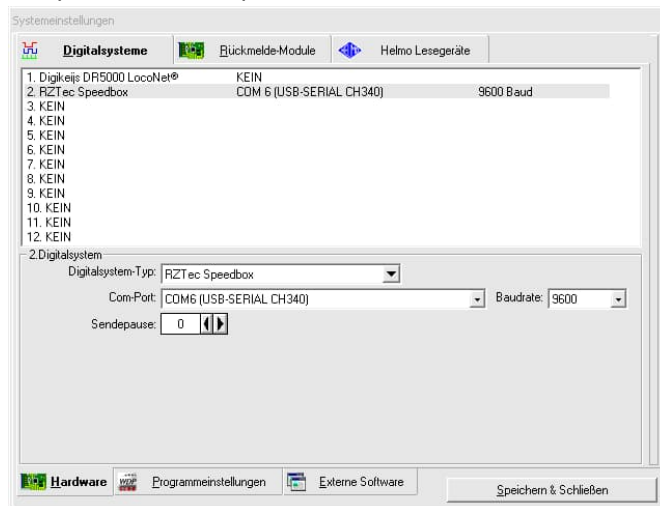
Systemeinstellungen

Digitalsysteme | Rückmelde-Module | Helmo Lesegeräte

| | | |
|---|---|---|
| 1. Digikeijs DR5000 LocoNet® | KEIN | |
| 2. RZTec Speedbox | COM 6 (USB-SERIAL CH340) | 9600 Baud |
| 3. KEIN | | |
| 4. KEIN | | |
| 5. KEIN | | |
| 6. KEIN | | |
| 7. KEIN | | |
| 8. KEIN | | |
| 9. KEIN | | |
| 10. KEIN | | |
| 11. KEIN | | |
| 12. KEIN | | |

2.Digitalsystem

Digitalsystem-Typ: RZTec Speedbox

Com-Port: COM6 (USB-SERIAL CH340)

Baudrate: 9600

Sendepause: 0

Hardware | Programmeinstellungen | Externe Software

Speichern & Schließen